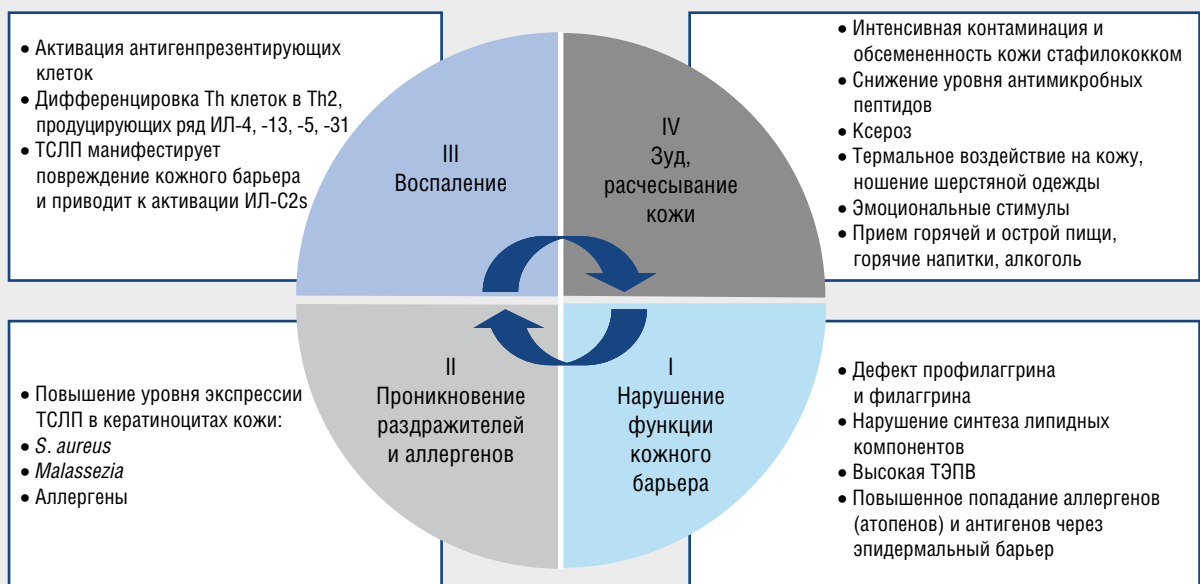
• Активация антигенпрезентирующих клеток
• Дифференцировка Th клеток в Th2, продуцирующих ряд ИЛ-4, -13, -5, -31
• ТСЛП манифестирует повреждение кожного барьера и приводит к активации ИЛ-C2s

III
Воспаление

IV
Зуд, расчесывание кожи

• Интенсивная контаминация и обсемененность кожи стафилококком
• Снижение уровня антимикробных пептидов
• Ксероз
• Термальное воздействие на кожу, ношение шерстяной одежды
• Эмоциональные стимулы
• Прием горячей и острой пищи, горячие напитки, алкоголь

• Повышение уровня экспрессии ТСЛП в кератиноцитах кожи:
• S. aureus
• Malassezia
• Аллергены

II
Проникновение раздражителей и аллергенов

I
Нарушение функции кожного барьера

• Дефект профилаггрина и филаггрина
• Нарушение синтеза липидных компонентов
• Высокая ТЭПВ
• Повышенное попадание аллергенов (атопенов) и антигенов через эпидермальный барьер